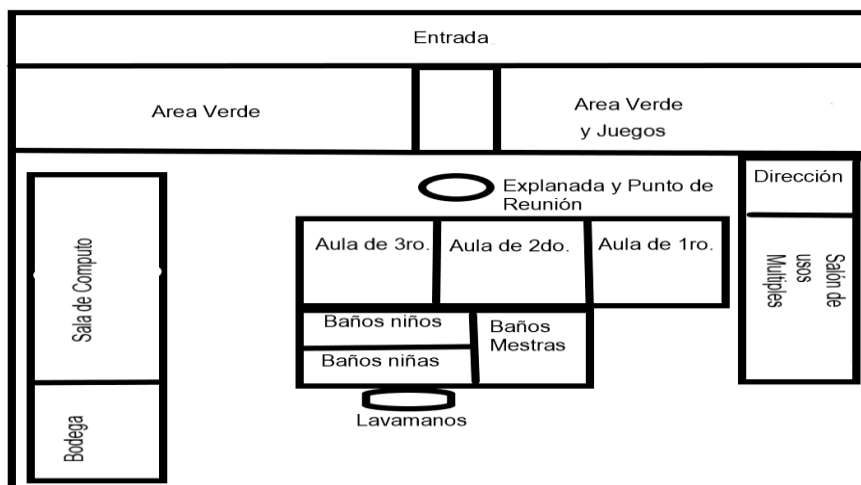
Entrada

Area Verde

Area Verde
y Juegos

Explanada y Punto de Reunión

Dirección

Sala de Computo

Aula de 3ro.

Aula de 2do.

Aula de 1ro.

Salón de usos Multiples

Baños niños

Baños niñas

Baños Mestras

Lavamanos

Bodega